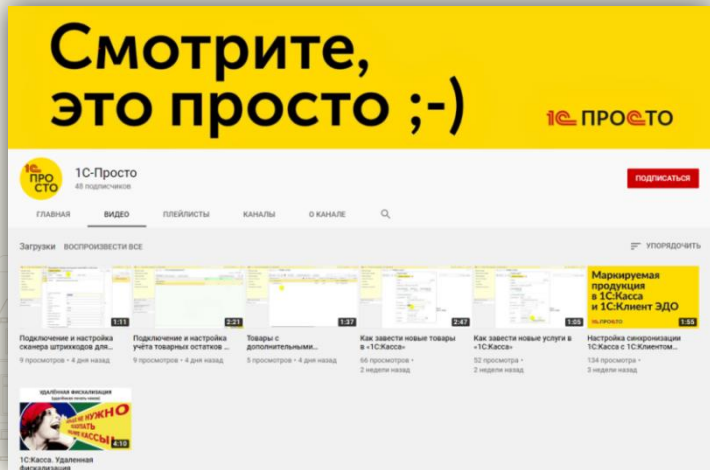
Смотрите, это просто ;-)

1С ПРОСТО

1С ПРО СТО

1С-Просто
48 подписчиков

ПОДПИСАТЬСЯ

ГЛАВНАЯ ВИДЕО ПЛЕЙЛИСТЫ КАНАЛЫ О КАНАЛЕ

Загрузки ВОСПРОИЗВЕСТИ ВСЕ

УПОРЯДОЧИТЬ

1:11
Подключение и настройка сканера штрихкодов для ...
9 просмотров • 4 дня назад

2:21
Подключение и настройка учёта товарных остатков ...
9 просмотров • 4 дня назад

1:37
Товары с дополнительными...
5 просмотров • 4 дня назад

2:47
Как завести новые товары в «1С:Касса»
66 просмотров • 2 недели назад

1:05
Как завести новые услуги в «1С:Касса»
52 просмотра • 2 недели назад

Маркируемая продукция в 1С:Касса и 1С:Клиент ЭДО
1С ПРОСТО
1:55
Настройка синхронизации 1С:Касса с 1С:Клиентом...
134 просмотра • 3 недели назад

Удалённая фискализация
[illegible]
НУЖНО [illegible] КАССЫ
4:10
1С:Касса. Удаленная фискализация